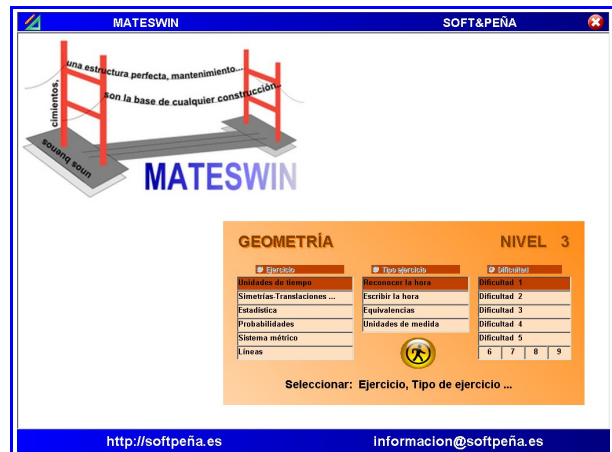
MATESWIN

SOFT&PEÑA

unos buenos cimientos, una estructura perfecta, mantenimiento... son la base de cualquier construcción.

MATESWIN

GEOMETRÍA

NIVEL 3

Ejercicio

Unidades de tiempo
Simetrías-Translaciones ...
Estadística
Probabilidades
Sistema métrico
Líneas

Tipo ejercicio

Reconocer la hora
Escribir la hora
Equivalencias
Unidades de medida

Dificultad

Dificultad 1
Dificultad 2
Dificultad 3
Dificultad 4
Dificultad 5

| 6 | 7 | 8 | 9 |
|---|---|---|---|

Seleccionar: Ejercicio, Tipo de ejercicio ...

http://softpeña.es

informacion@softpeña.es